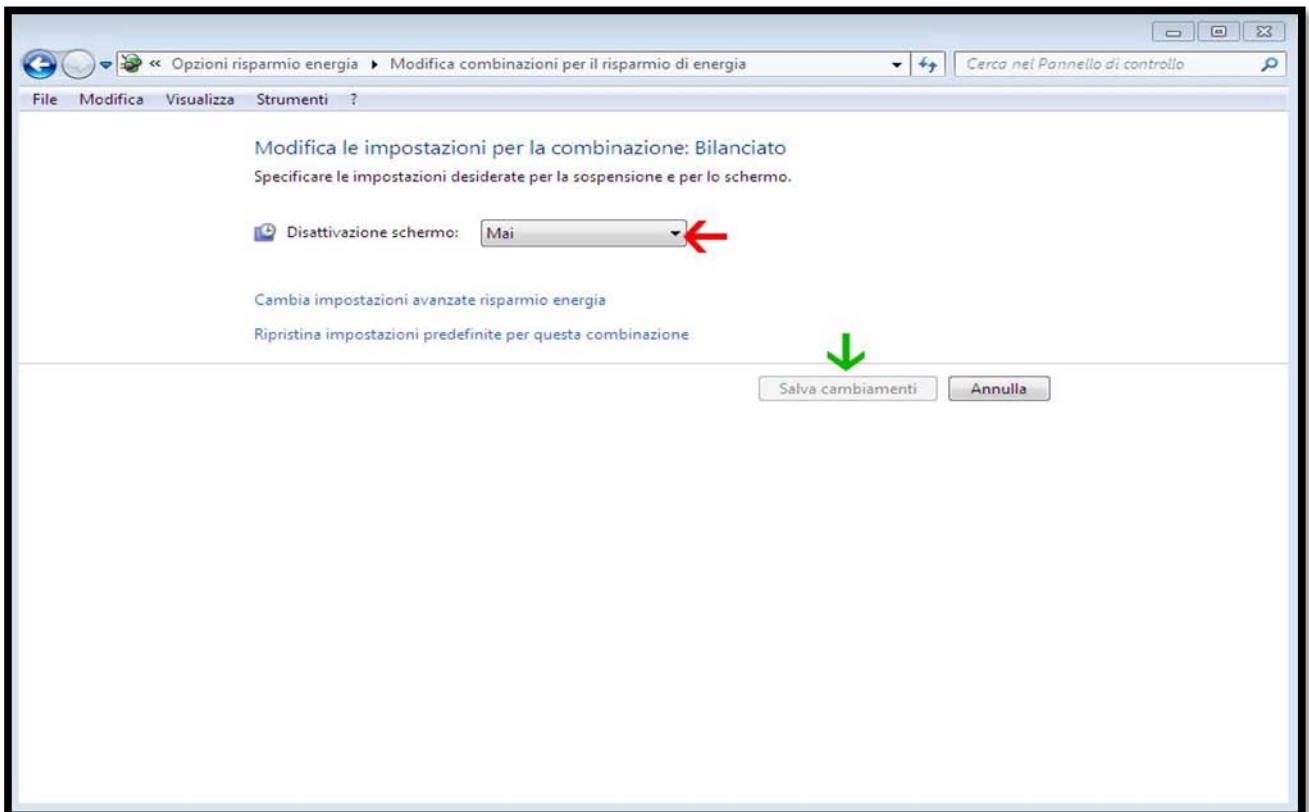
« Opzioni risparmio energia ▸ Modifica combinazioni per il risparmio di energia

Cerca nel Pannello di controllo

File Modifica Visualizza Strumenti ?

Modifica le impostazioni per la combinazione: Bilanciato

Specificare le impostazioni desiderate per la sospensione e per lo schermo.

Disattivazione schermo: Mai

Cambia impostazioni avanzate risparmio energia

Ripristina impostazioni predefinite per questa combinazione

Salva cambiamenti Annulla